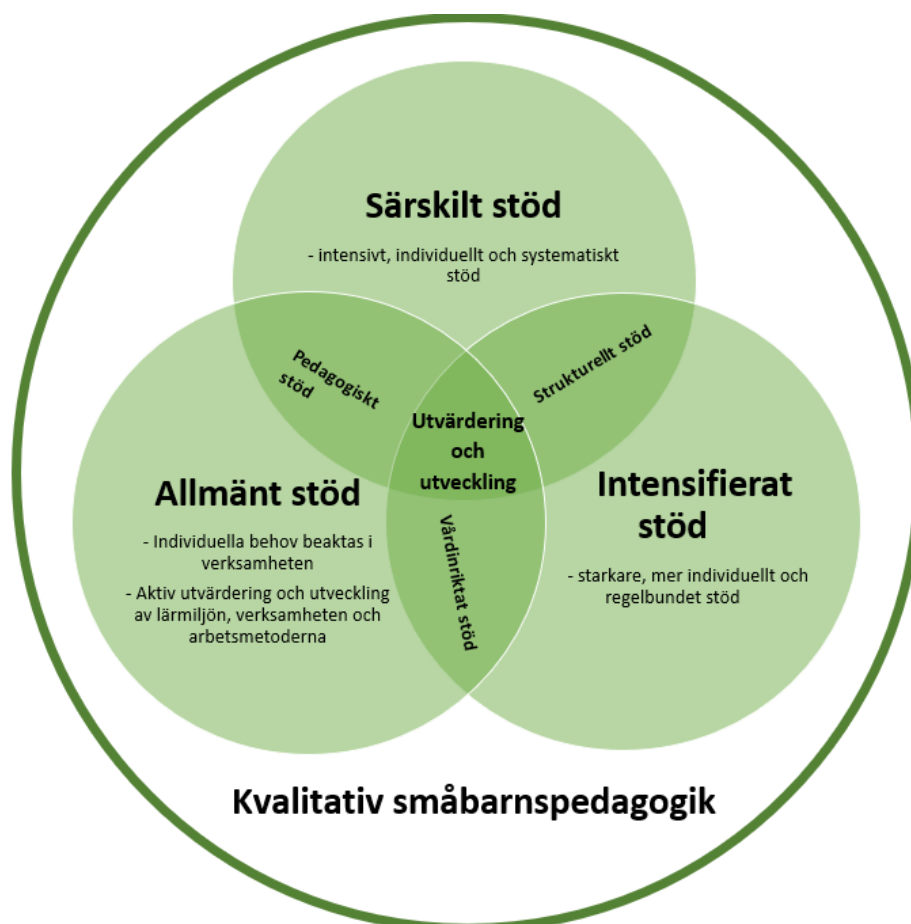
Särskilt stöd

- intensivt, individuellt och systematiskt stöd

Pedagogiskt stöd

Strukturellt stöd

Utvärdering och utveckling

Allmänt stöd

- Individuella behov beaktas i verksamheten

- Aktiv utvärdering och utveckling av lärmiljön, verksamheten och arbetsmetoderna

Vårdinriktat stöd

Intensifierat stöd

- starkare, mer individuellt och regelbundet stöd

Kvalitativ småbarnspedagogik